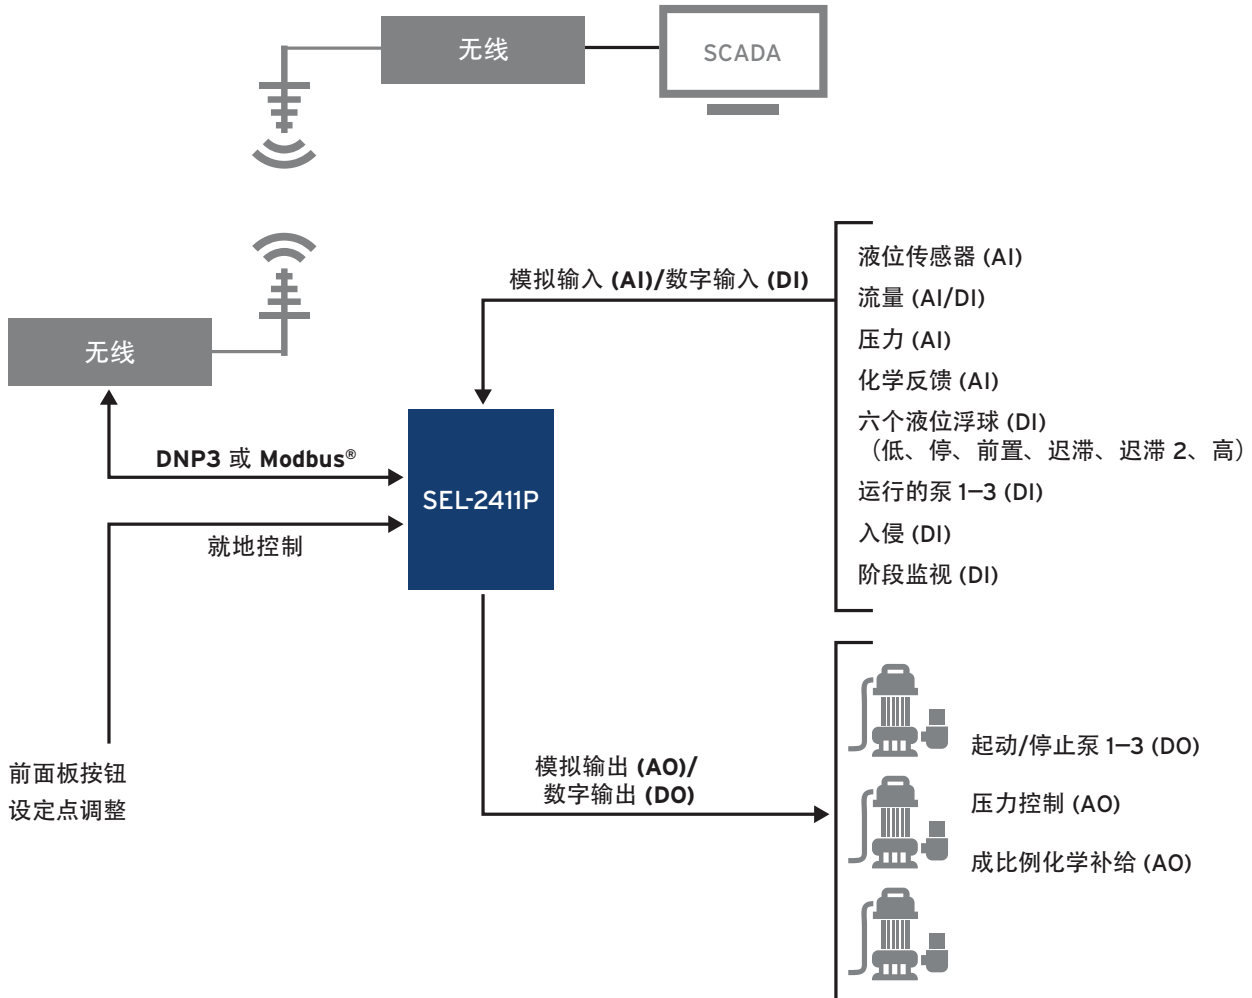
无线

SCADA

无线

模拟输入 (AI)/数字输入 (DI)

液位传感器 (AI)
流量 (AI/DI)
压力 (AI)
化学反馈 (AI)
六个液位浮球 (DI)
（低、停、前置、迟滞、迟滞 2、高）
运行的泵 1–3 (DI)
入侵 (DI)
阶段监视 (DI)

DNP3 或 Modbus®

SEL-2411P

就地控制

前面板按钮
设定点调整

模拟输出 (AO)/
数字输出 (DO)

起动/停止泵 1–3 (DO)
压力控制 (AO)
成比例化学补给 (AO)